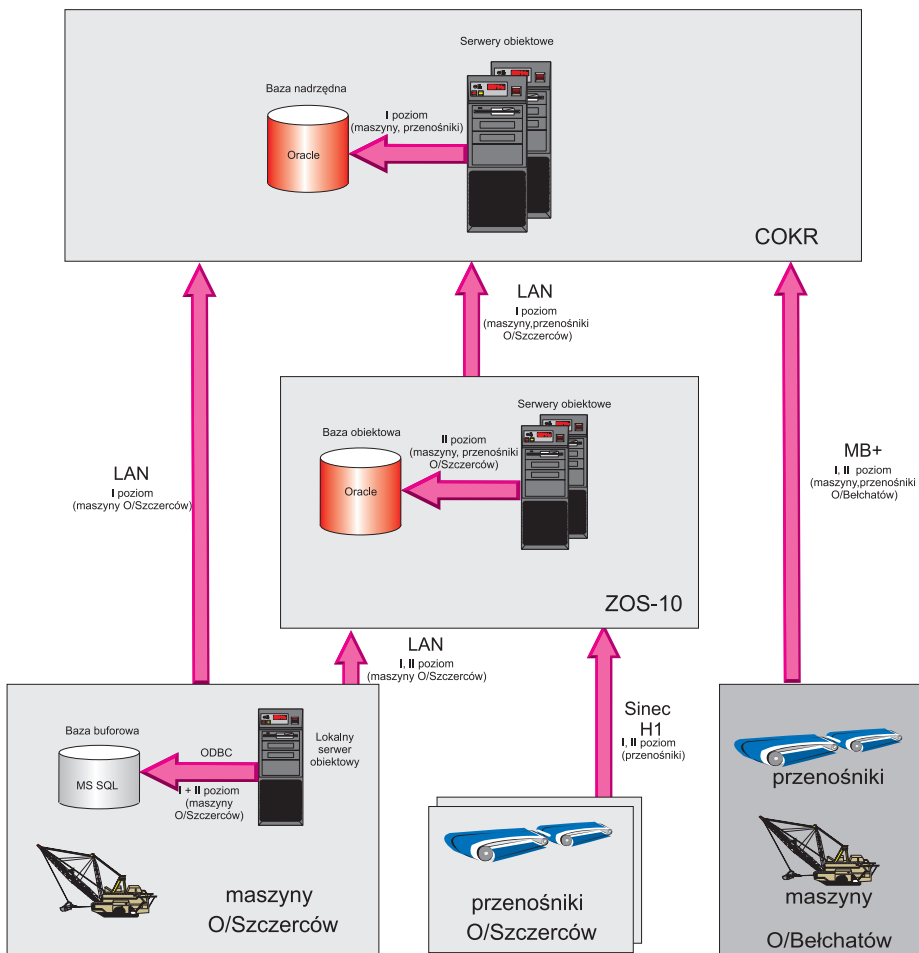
Serwery obiektowe

Baza nadrzędna

I poziom
(maszyny, przenośniki)

Oracle

COKR

LAN
I poziom
(maszyny,przenośniki
O/Szczerców)

Serwery obiektowe

Baza obiektowa

II poziom
(maszyny, przenośniki
O/Szczerców)

Oracle

ZOS-10

LAN
I poziom
(maszyny O/Szczerców)

MB+
I, II poziom
(maszyny,przenośniki
O/Bełchatów)

LAN
I, II poziom
(maszyny O/Szczerców)

Baza buforowa

ODBC

Lokalny
serwer
obiektowy

MS SQL

I + II poziom
(maszyny
O/Szczerców)

maszyny
O/Szczerców

Sinec
H1
I, II poziom
(przenośniki)

przenośniki
O/Szczerców

przenośniki

maszyny

O/Bełchatów